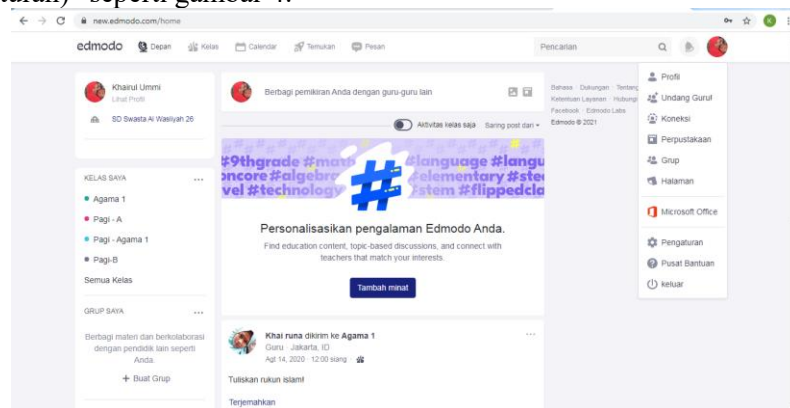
tarik) seperti gambar 4.

new.edmodo.com/home

edmodo Depan Kelas Calendar Temukan Pesan Pencarian

Khairul Ummi
Lihat Profil

SD Swasta Al Washliyah 26

KELAS SAYA ...
Agama 1
Pagi - A
Pagi - Agama 1
Pagi-B
Semua Kelas

GRUP SAYA ...
Berbagi materi dan berkolaborasi dengan pendidik lain seperti Anda.
+ Buat Grup

Berbagi pemikiran Anda dengan guru-guru lain

Aktivitas kelas saja Saring post dari

#9thgrade #math #language #langu
oncore #algebra #elementary #ste
vel #technology #stem #flippedcla

Personalisasikan pengalaman Edmodo Anda.
Find education content, topic-based discussions, and connect with teachers that match your interests.

Tambah minat

Khai runa dikirim ke Agama 1
Guru · Jakarta, ID
Agt 14, 2020 · 12:00 siang

Tuliskan rukun islam!

Terjemahkan

Bahasa · Dukungan · Tentang
Ketentuan Layanan · Hubungi
Facebook · Edmodo Labs
Edmodo © 2021

Profil
Undang Guru!
Koneksi
Perpustakaan
Grup
Halaman
Microsoft Office
Pengaturan
Pusat Bantuan
keluar